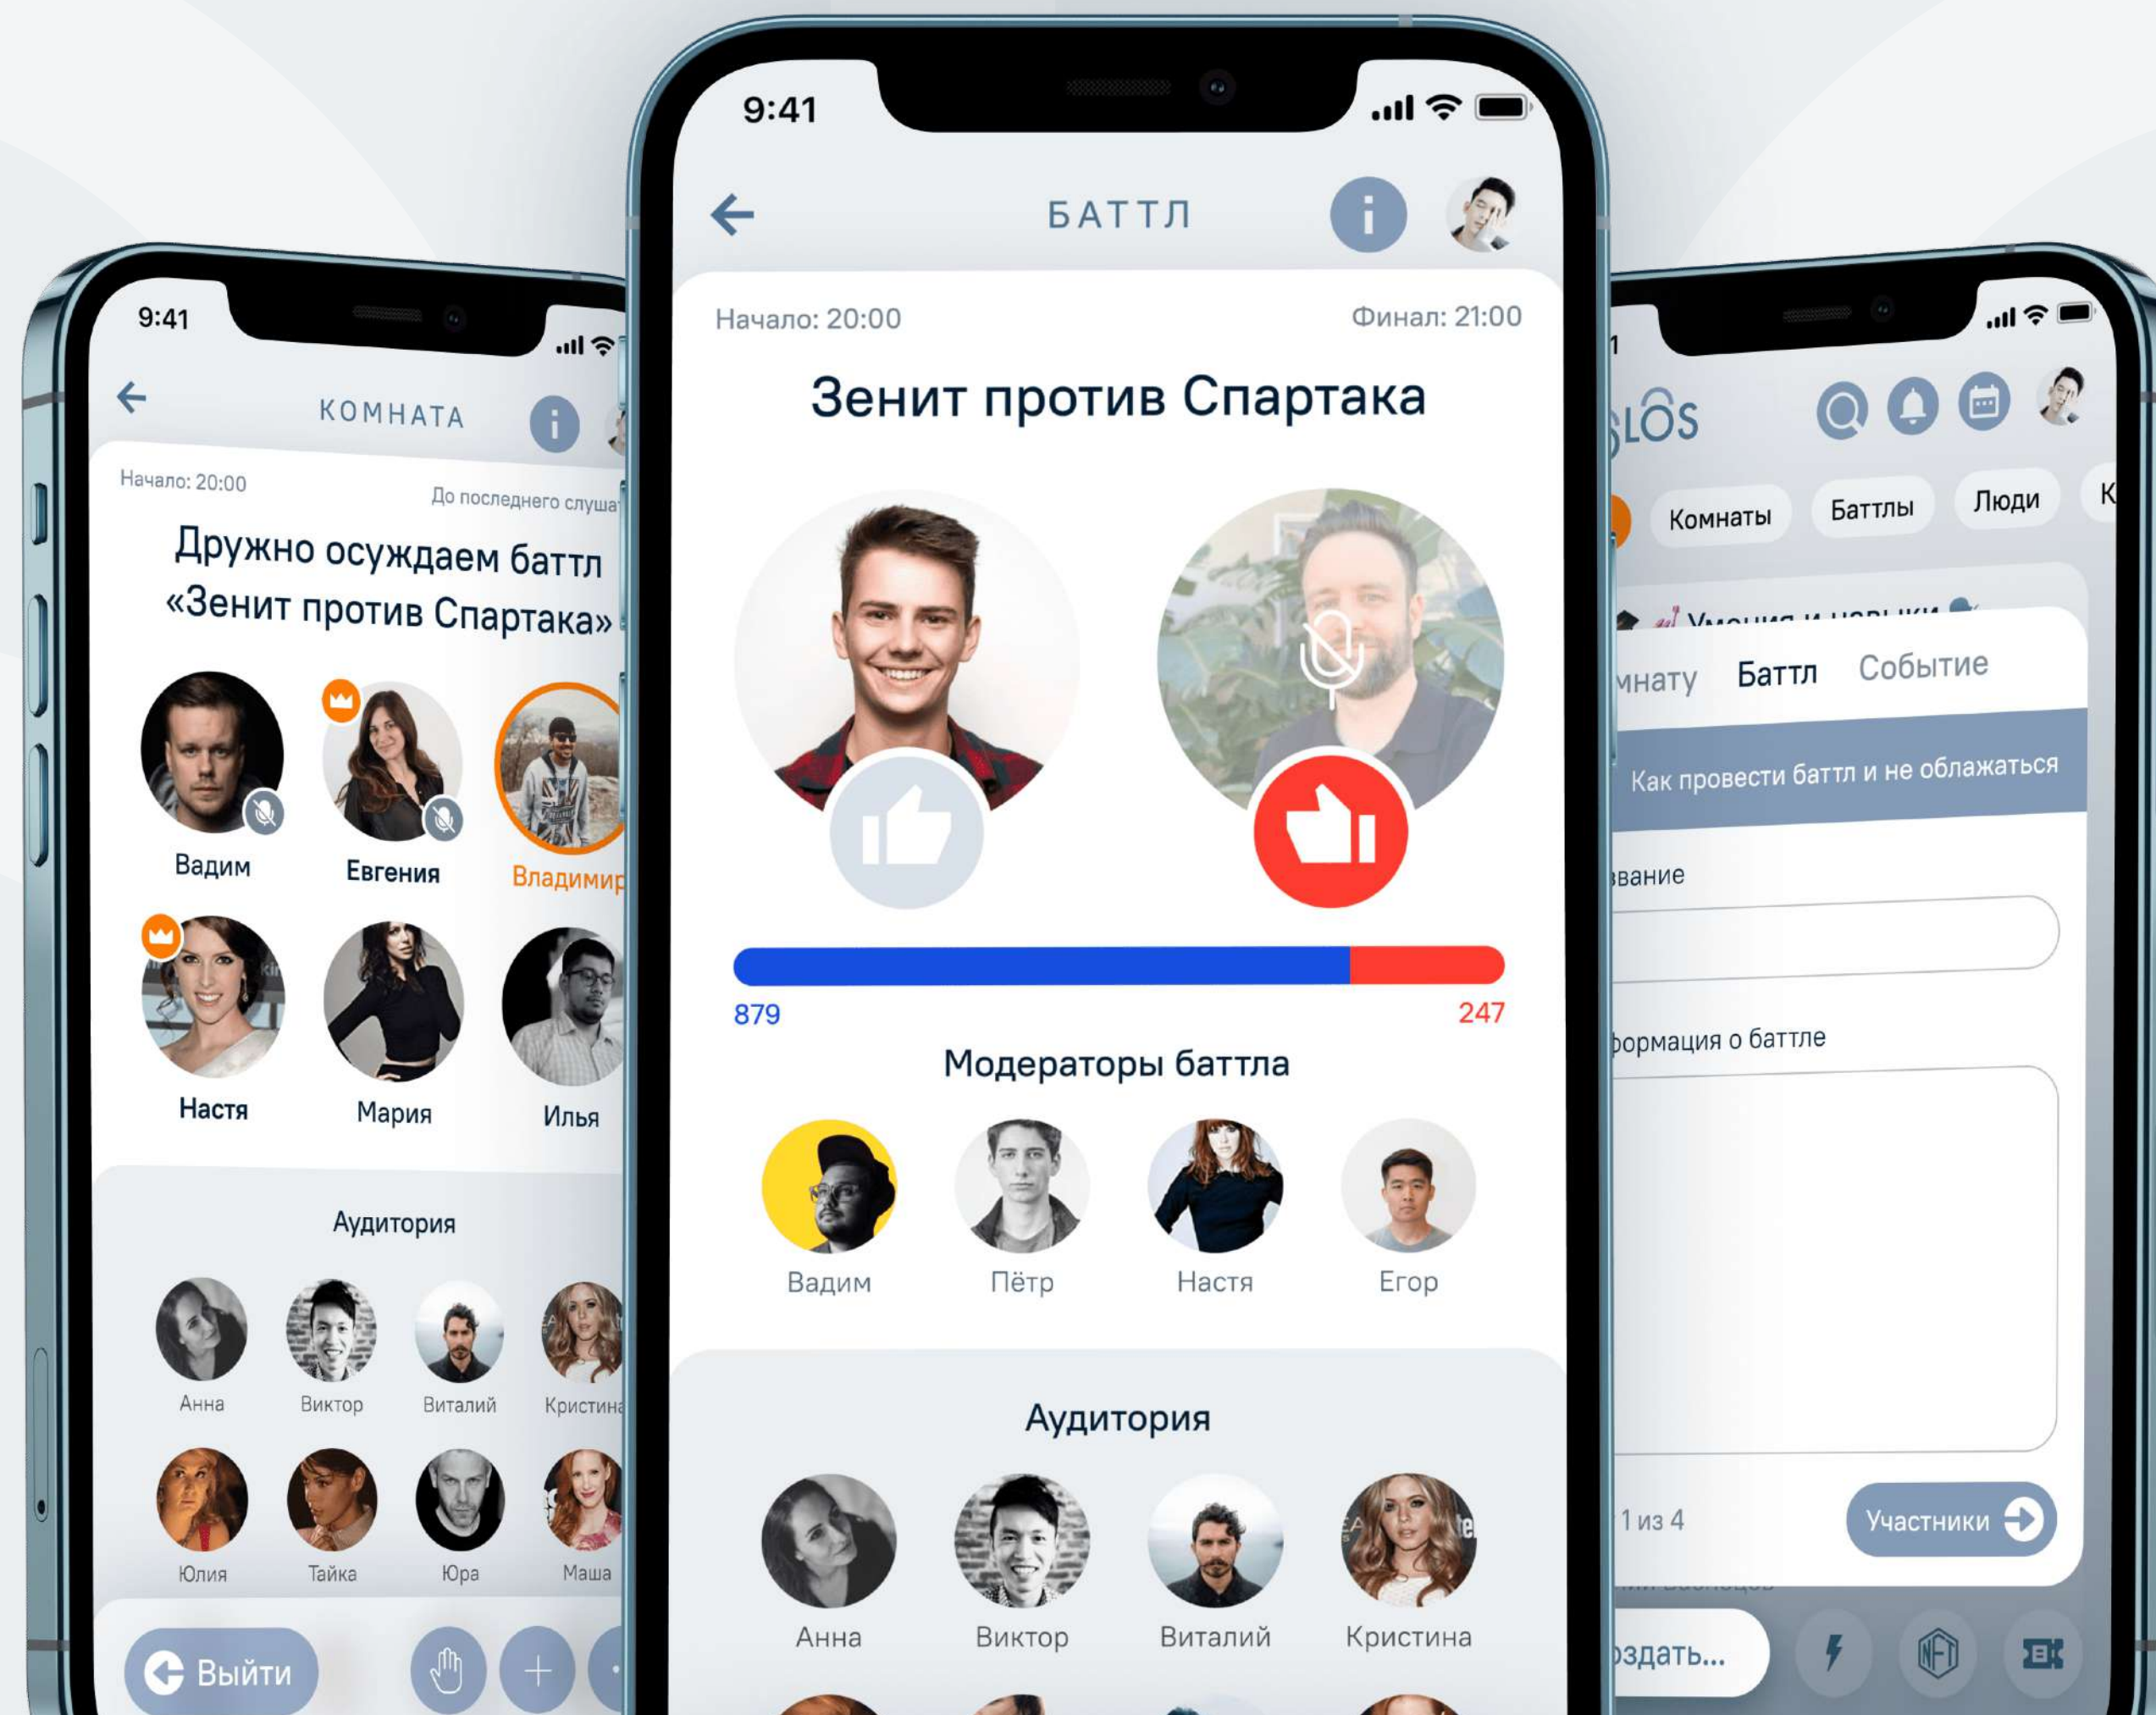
9:41

КОМНАТА

Начало: 20:00

До последнего слуша

Дружно осуждаем баттл «Зенит против Спартака»

Вадим

Евгения

Владимир

Настя

Мария

Илья

Аудитория

Анна

Виктор

Виталий

Кристина

Юлия

Тайка

Юра

Маша

Выйти

9:41

БАТТЛ

Начало: 20:00

Финал: 21:00

Зенит против Спартака

879

247

Модераторы баттла

Вадим

Пётр

Настя

Егор

Аудитория

Анна

Виктор

Виталий

Кристина

LOS

Комнаты

Баттлы

Люди

К

мнату

Баттл

Событие

Как провести баттл и не облажаться

звание

формация о баттле

1 из 4

Участники

здать...